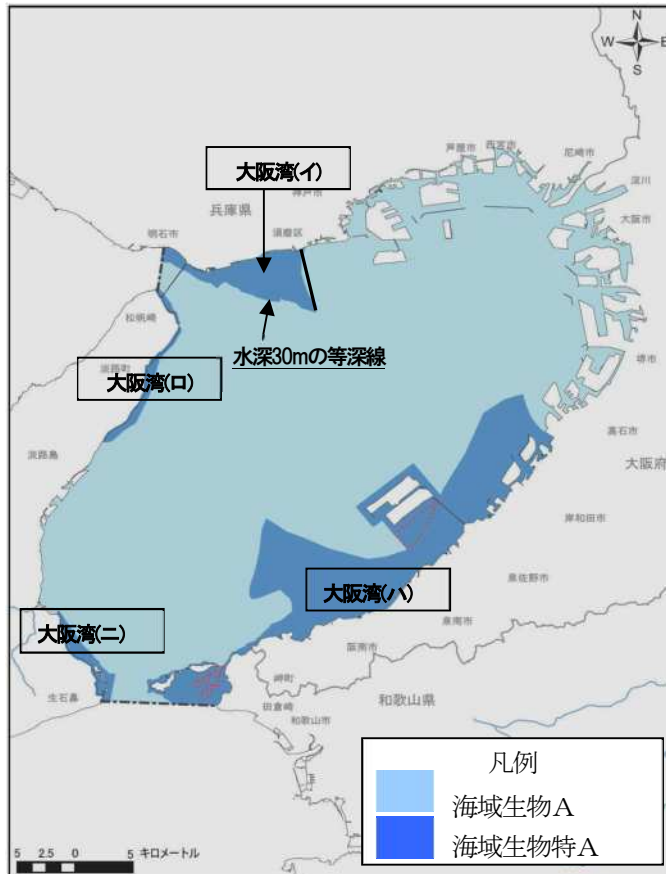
N
W
E
S

大阪湾(イ)

兵庫県

明石市

須磨区

神戸市

芦屋市

西宮市

尼崎市

淀川

大阪市

水深30mの等深線

松帆崎

大阪湾(ロ)

淡路市

堺市

淡路島

高石市

大阪府

岸和田市

貝塚市

泉佐野市

大阪湾(ハ)

泉南市

阪南市

大阪湾(ニ)

岬町

生石鼻

田倉崎

和歌山市

和歌山県

凡例

海域生物A

海域生物特A

5 2.5 0 5 キロメートル